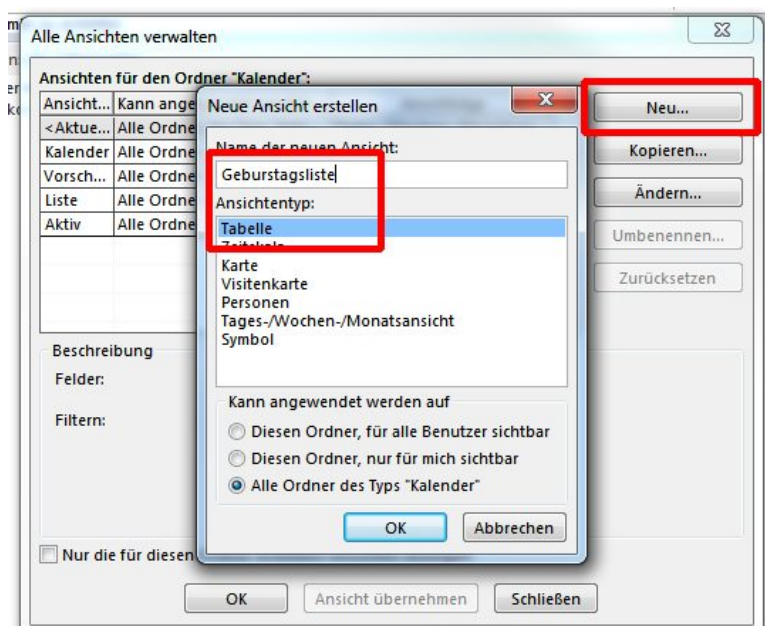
Alle Ansichten verwalten

Ansichten für den Ordner "Kalender":

| Ansicht... | Kann ange |
|---|---|
| <Aktue... | Alle Ordne |
| Kalender | Alle Ordne |
| Vorsch... | Alle Ordne |
| Liste | Alle Ordne |
| Aktiv | Alle Ordne |

Neu...
Kopieren...
Ändern...
Umbenennen...
Zurücksetzen

Beschreibung
Felder:
Filtern:

Nur die für diesen

OK
Ansicht übernehmen
Schließen

Neue Ansicht erstellen

Name der neuen Ansicht:
Geburstagsliste

Ansichtentyp:
Tabelle
Zeitskala
Karte
Visitenkarte
Personen
Tages-/Wochen-/Monatsansicht
Symbol

Kann angewendet werden auf
Diesen Ordner, für alle Benutzer sichtbar
Diesen Ordner, nur für mich sichtbar
Alle Ordner des Typs "Kalender"

OK
Abbrechen